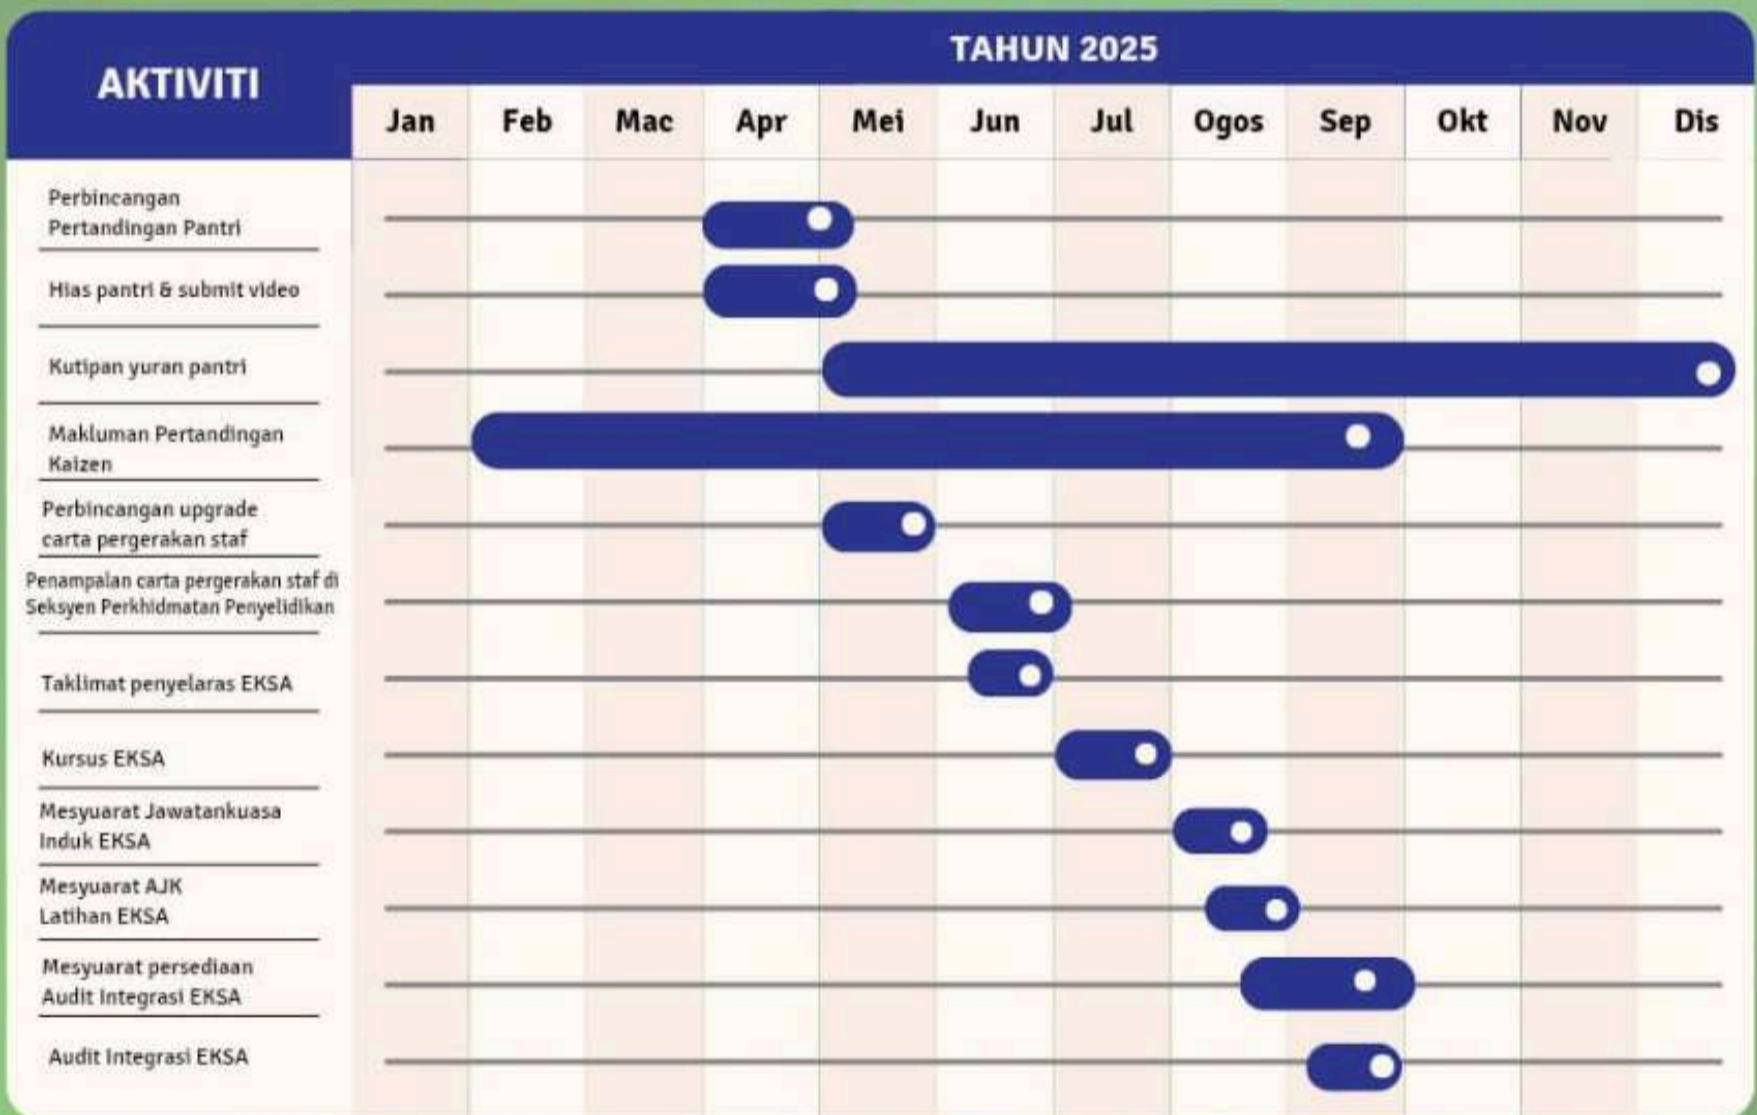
AKTIVITI

TAHUN 2025

Jan Feb Mac Apr Mei Jun Jul Ogos Sep Okt Nov Dis

Perbincangan Pertandingan Pantri

Hias pantri & submit video

Kutipan yuran pantri

Makluman Pertandingan Kaizen

Perbincangan upgrade carta pergerakan staf

Penampalan carta pergerakan staf di Seksyen Perkhidmatan Penyelidikan

Taklimat penyelaras EKSA

Kursus EKSA

Mesyuarat Jawatankuasa Induk EKSA

Mesyuarat AJK Latihan EKSA

Mesyuarat persediaan Audit Integrasi EKSA

Audit Integrasi EKSA